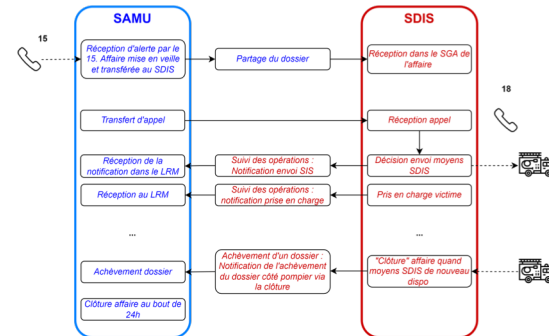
SAMU

SDIS

15

Réception d'alerte par le 15. Affaire mise en veille et transférée au SDIS

Partage du dossier

Réception dans le SGA de l'affaire

18

Transfert d'appel

Réception appel

Réception de la notification dans le LRM

Suivi des opérations : Notification envoi SIS

Décision envoi moyens SDIS

Réception au LRM

Suivi des opérations : notification prise en charge

Pris en charge victime

...

...

Achèvement dossier

Achèvement d'un dossier : Notification de l'achèvement du dossier côté pompier via la clôture

"Clôture" affaire quand moyens SDIS de nouveau dispo

Clôture affaire au bout de 24h